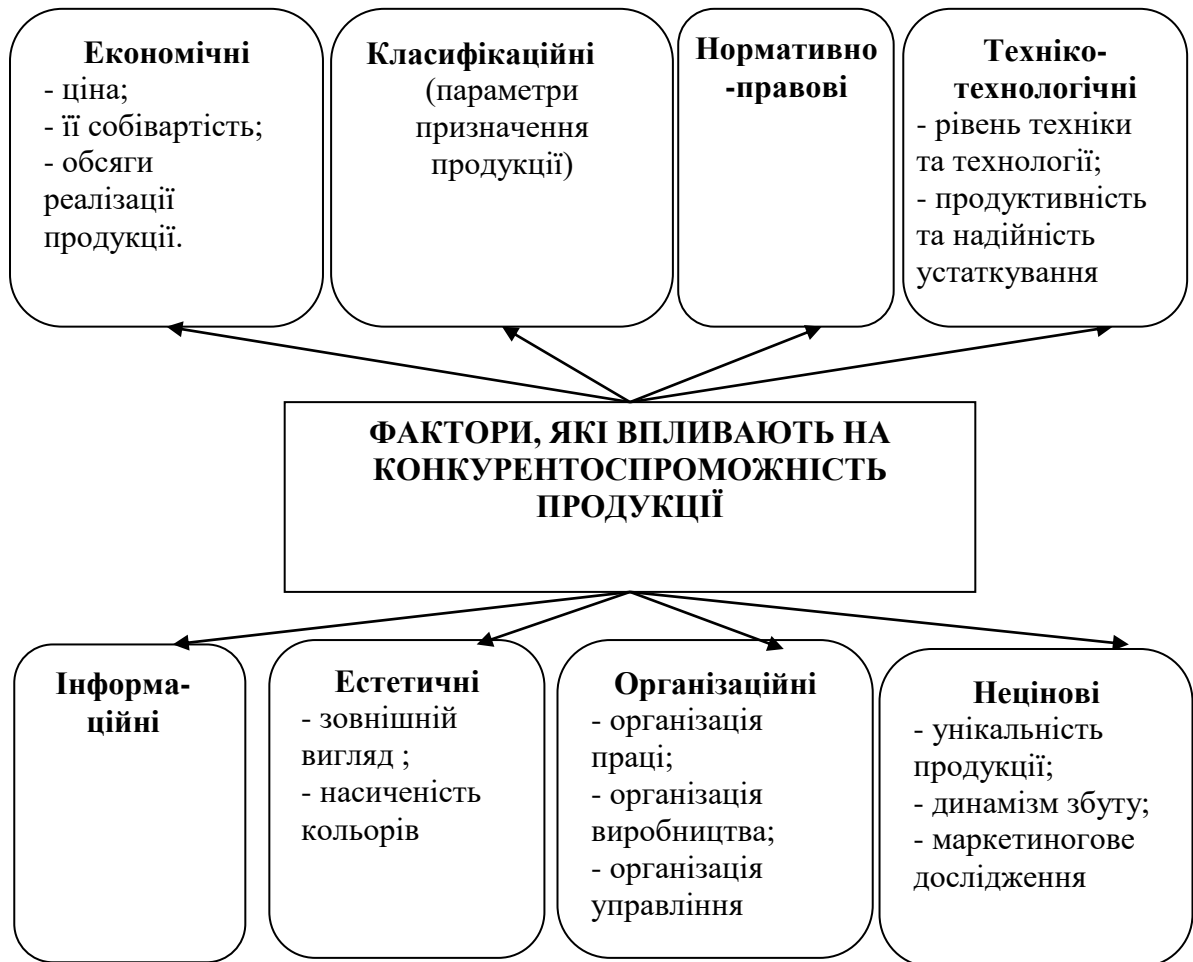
**Економічні**
- ціна;
- її собівартість;
- обсяги реалізації продукції.

**Класифікаційні**
(параметри призначення продукції)

**Нормативно-правові**

**Техніко-технологічні**
- рівень техніки та технології;
- продуктивність та надійність устаткування

**ФАКТОРИ, ЯКІ ВПЛИВАЮТЬ НА КОНКУРЕНТОСПРОМОЖНІСТЬ ПРОДУКЦІЇ**

**Інформаційні**

**Естетичні**
- зовнішній вигляд ;
- насиченість кольорів

**Організаційні**
- організація праці;
- організація виробництва;
- організація управління

**Нецінові**
- унікальність продукції;
- динамізм збуту;
- маркетингове дослідження